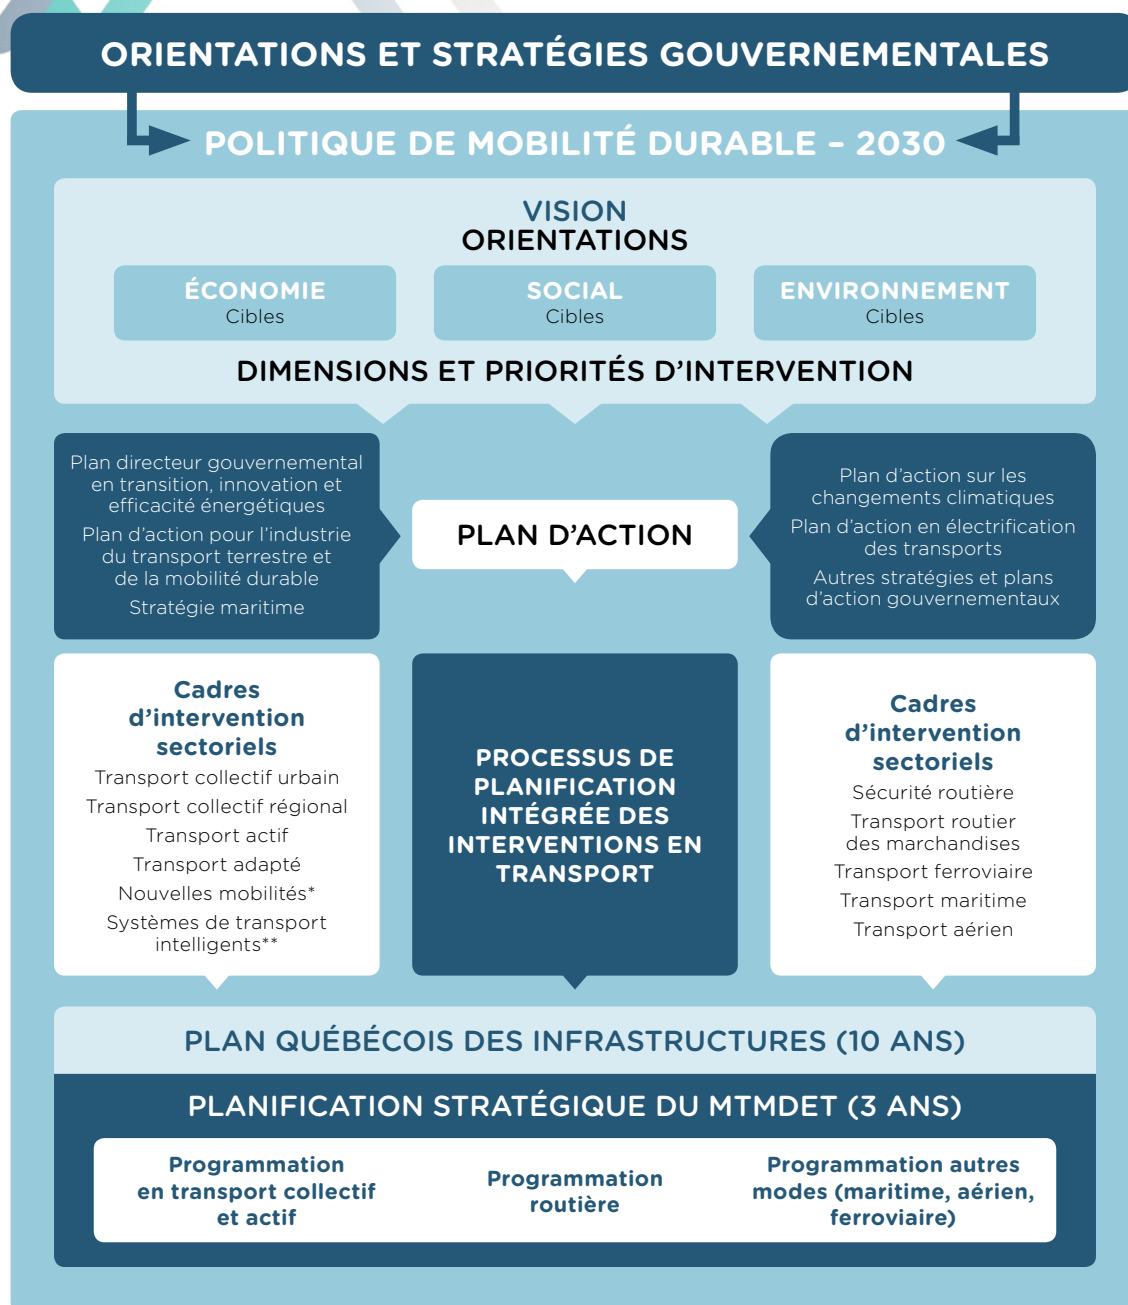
ORIENTATIONS ET STRATÉGIES GOUVERNEMENTALES

POLITIQUE DE MOBILITÉ DURABLE – 2030

VISION
ORIENTATIONS

ÉCONOMIE
Cibles

SOCIAL
Cibles

ENVIRONNEMENT
Cibles

DIMENSIONS ET PRIORITÉS D'INTERVENTION

Plan directeur gouvernemental en transition, innovation et efficacité énergétiques

Plan d'action pour l'industrie du transport terrestre et de la mobilité durable

Stratégie maritime

PLAN D'ACTION

Plan d'action sur les changements climatiques

Plan d'action en électrification des transports

Autres stratégies et plans d'action gouvernementaux

Cadres d'intervention sectoriels

Transport collectif urbain

Transport collectif régional

Transport actif

Transport adapté

Nouvelles mobilités*

Systèmes de transport intelligents**

PROCESSUS DE PLANIFICATION INTÉGRÉE DES INTERVENTIONS EN TRANSPORT

Cadres d'intervention sectoriels

Sécurité routière

Transport routier des marchandises

Transport ferroviaire

Transport maritime

Transport aérien

PLAN QUÉBÉCOIS DES INFRASTRUCTURES (10 ANS)

PLANIFICATION STRATÉGIQUE DU MTMDET (3 ANS)

Programmation en transport collectif et actif

Programmation routière

Programmation autres modes (maritime, aérien, ferroviaire)